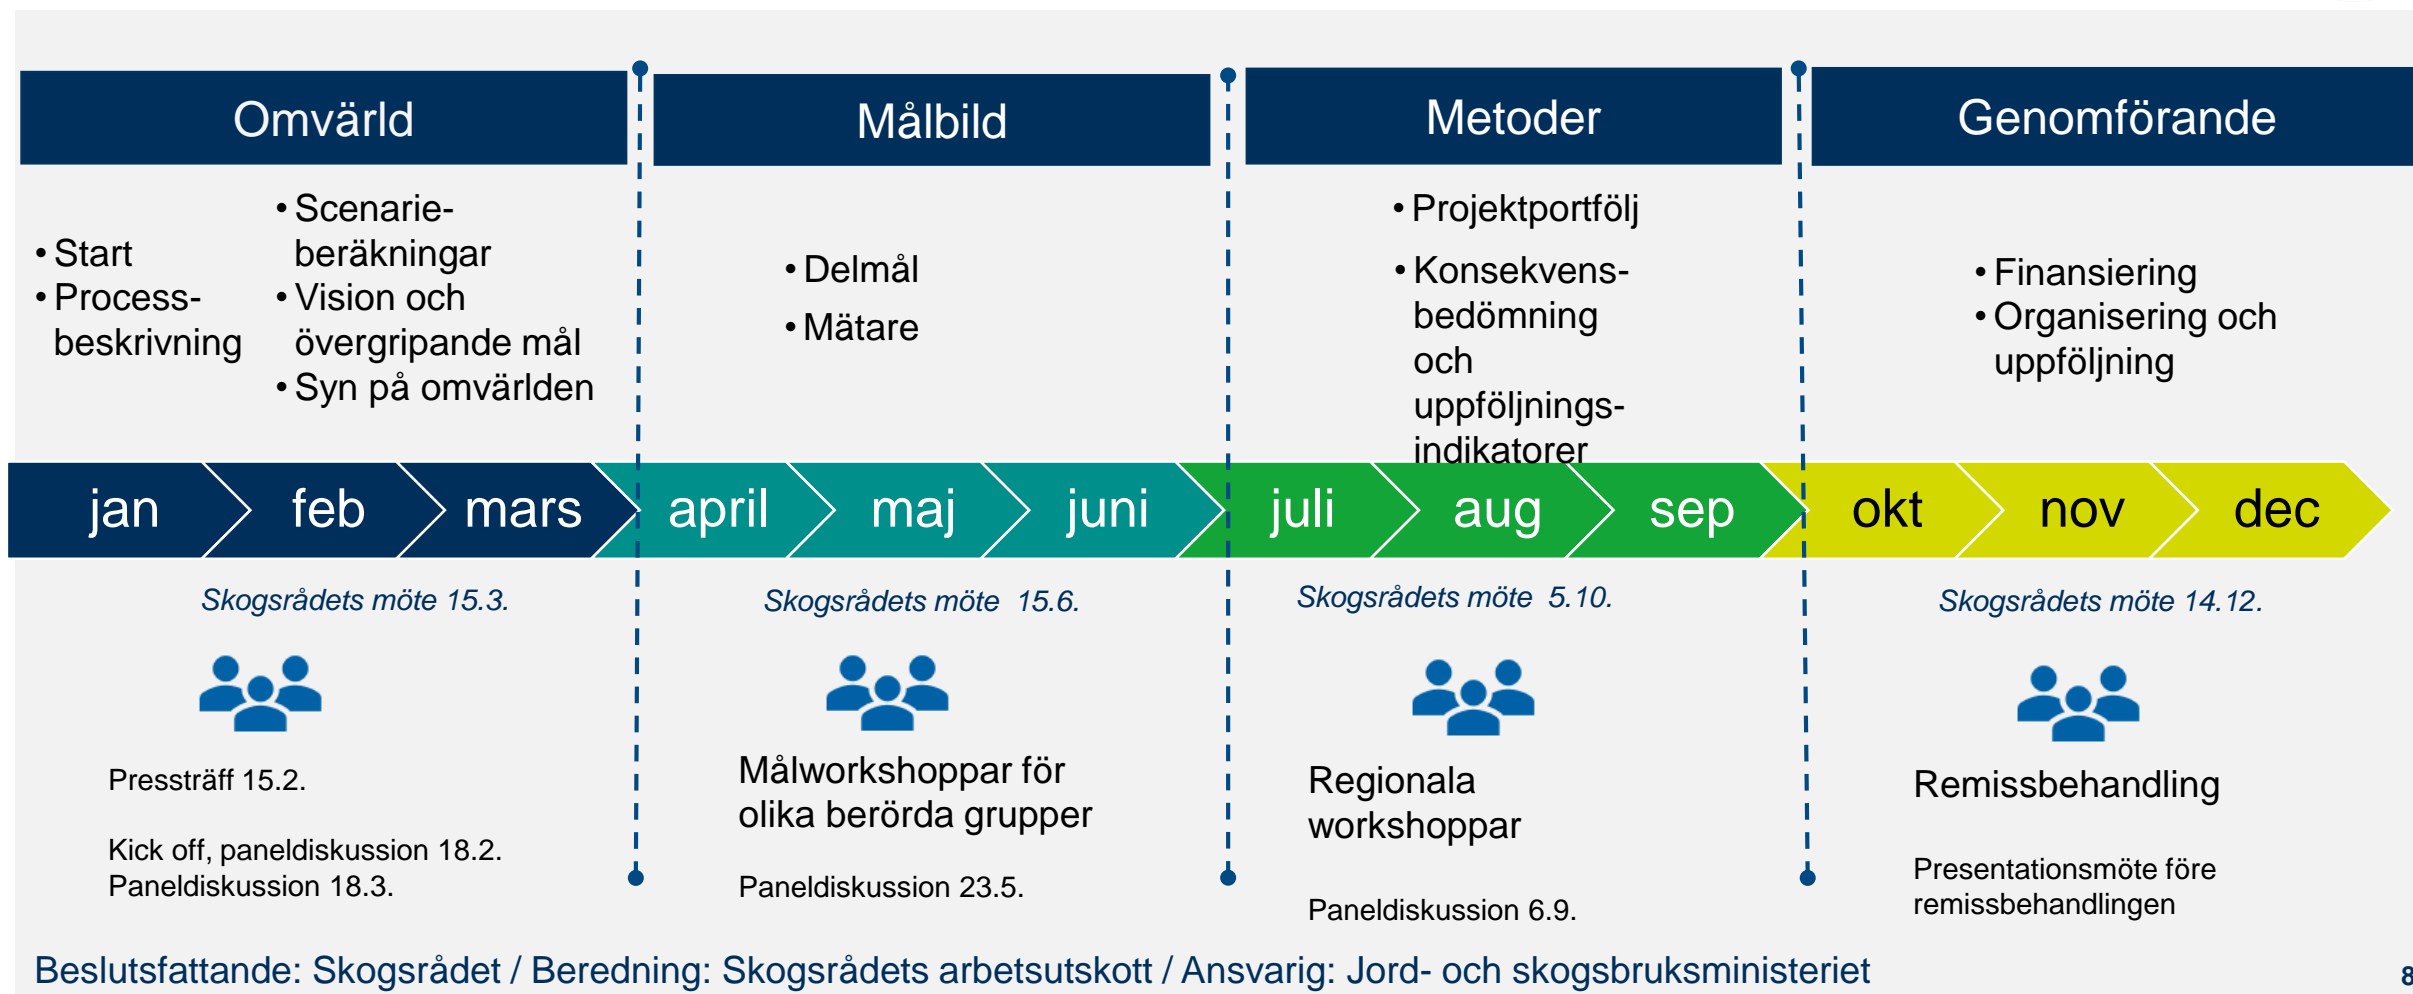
Omvärld

Målbild

Metoder

Genomförande

• Start
• Process-beskrivning

• Scenarie-beräkningar
• Vision och övergripande mål
• Syn på omvärlden

• Delmål
• Mätare

• Projektportfölj
• Konsekvens-bedömning och uppföljnings-indikatorer

• Finansiering
• Organisering och uppföljning

jan feb mars april maj juni juli aug sep okt nov dec

Skogsrådets möte 15.3.

Pressträff 15.2.

Kick off, paneldiskussion 18.2.
Paneldiskussion 18.3.

Skogsrådets möte 15.6.

Målworkshoppar för olika berörda grupper

Paneldiskussion 23.5.

Skogsrådets möte 5.10.

Regionala workshoppar

Paneldiskussion 6.9.

Skogsrådets möte 14.12.

Remissbehandling

Presentationsmöte före remissbehandlingen

Beslutsfattande: Skogsrådet / Beredning: Skogsrådets arbetsutskott / Ansvarig: Jord- och skogsbruksministeriet

8